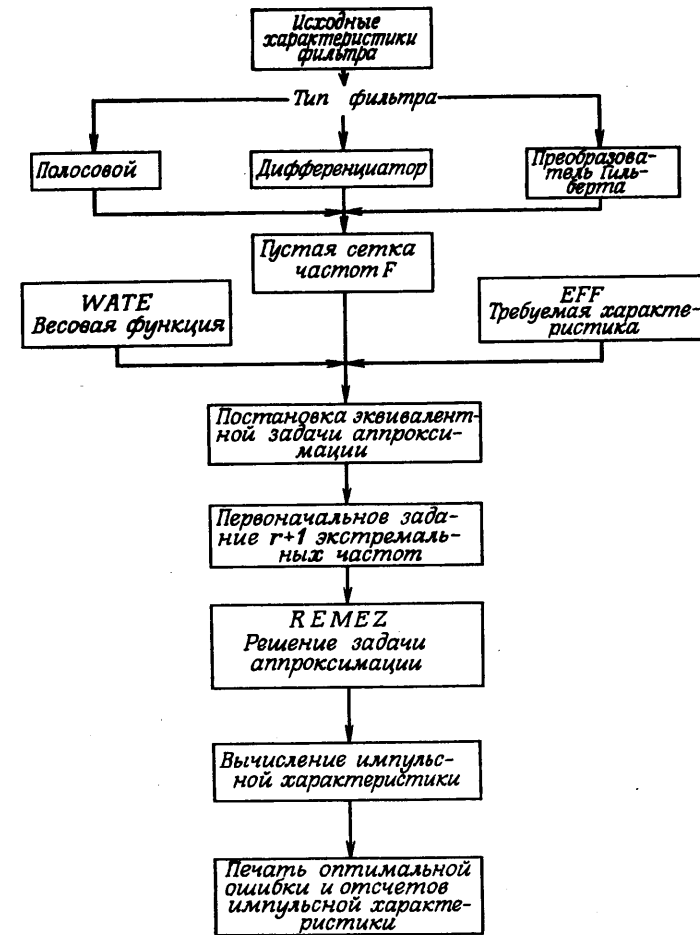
Исходные характеристики фильтра

Тип фильтра

Полосовой

Дифференциатор

Преобразователь Гильберта

Густая сетка частот F

WATE
Весовая функция

EFF
Требуемая характеристика

Постановка эквивалентной задачи аппроксимации

Первоначальное задание r+1 экстремальных частот

REMEZ
Решение задачи аппроксимации

Вычисление импульсной характеристики

Печать оптимальной ошибки и отсчетов импульсной характеристики